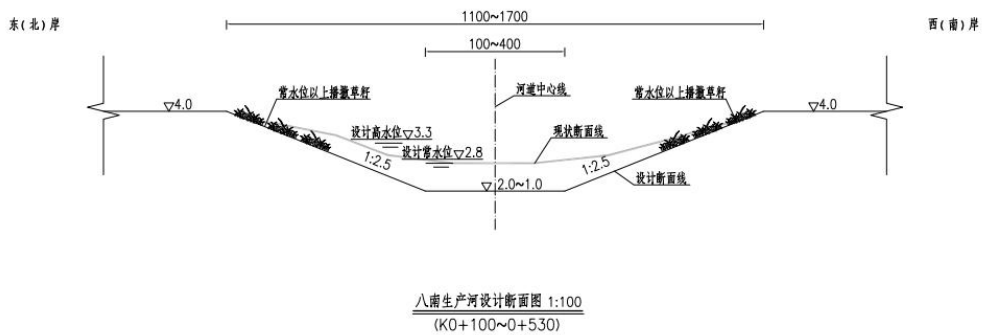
东(北)岸

1100~1700

西(南)岸

100~400

河道中心线

常水位以上播撒草籽

常水位以上播撒草籽

▽4.0

▽4.0

设计高水位▽3.3

设计常水位▽2.8

现状断面线

1:2.5

1:2.5

▽2.0~1.0

设计断面线

八甯生产河设计断面图 1:100
(K0+100~0+530)